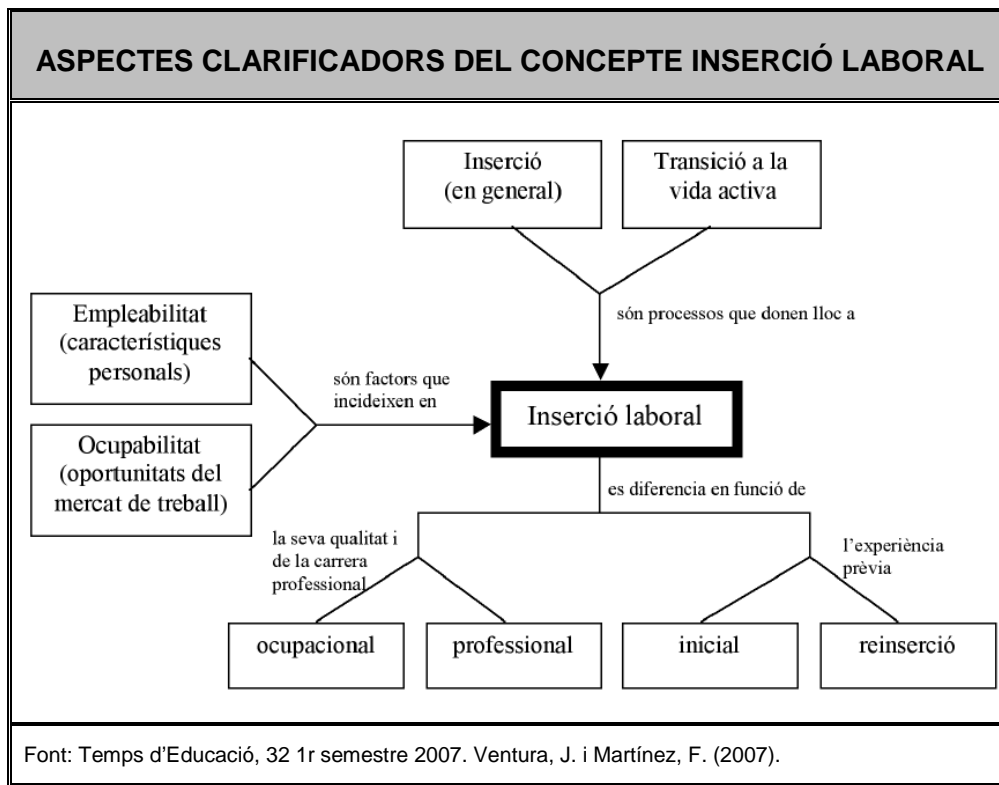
ASPECTES CLARIFICADORS DEL CONCEPTE INSERCIÓ LABORAL

Inserció (en general)

Transició a la vida activa

són processos que donen lloc a

Empleabilitat (característiques personals)

Ocupabilitat (oportunitats del mercat de treball)

són factors que incideixen en

Inserció laboral

es diferencia en funció de

la seva qualitat i de la carrera professional

l'experiència prèvia

ocupacional

professional

inicial

reinserció

Font: Temps d'Educació, 32 1r semestre 2007. Ventura, J. i Martínez, F. (2007).